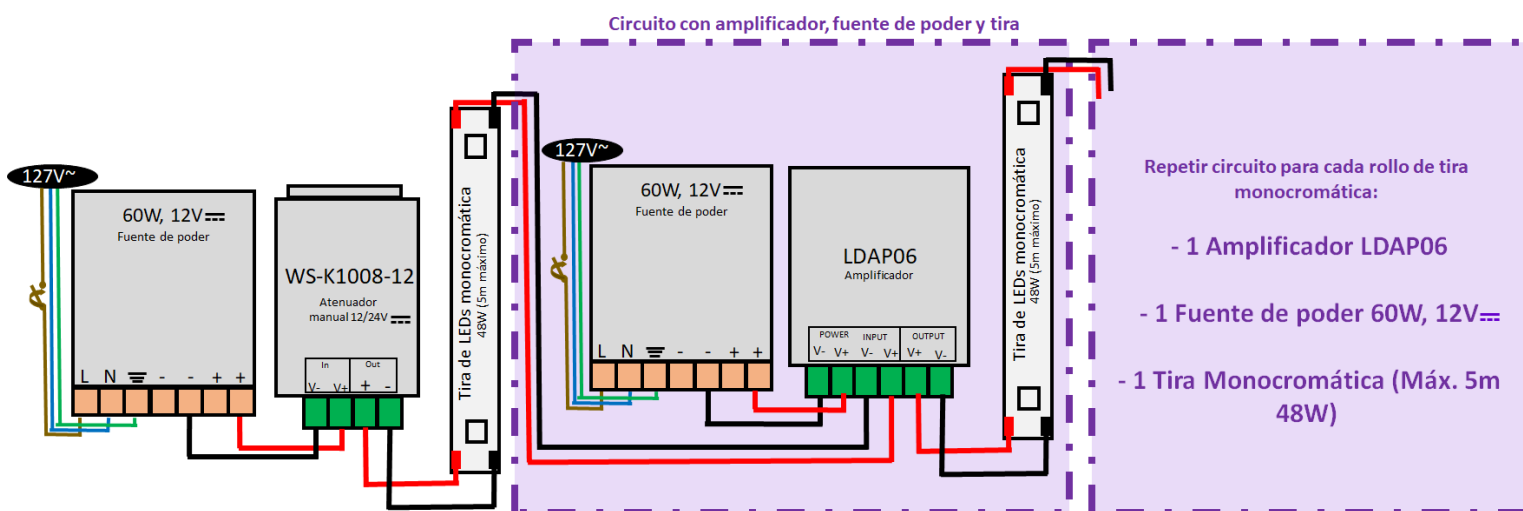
Circuito con amplificador, fuente de poder y tira

127V~

60W, 12V⎓
Fuente de poder

L N ⏚ - - + +

WS-K1008-12
Atenuador
manual 12/24V⎓

In Out
V- V+ + -

Tira de LEDs monocromática
48W (5m máximo)

127V~

60W, 12V⎓
Fuente de poder

L N ⏚ - - + +

LDAP06
Amplificador

POWER INPUT OUTPUT
V- V+ V- V+ V+ V-

Tira de LEDs monocromática
48W (5m máximo)

Repetir circuito para cada rollo de tira monocromática:

- 1 Amplificador LDAP06

- 1 Fuente de poder 60W, 12V⎓

- 1 Tira Monocromática (Máx. 5m 48W)